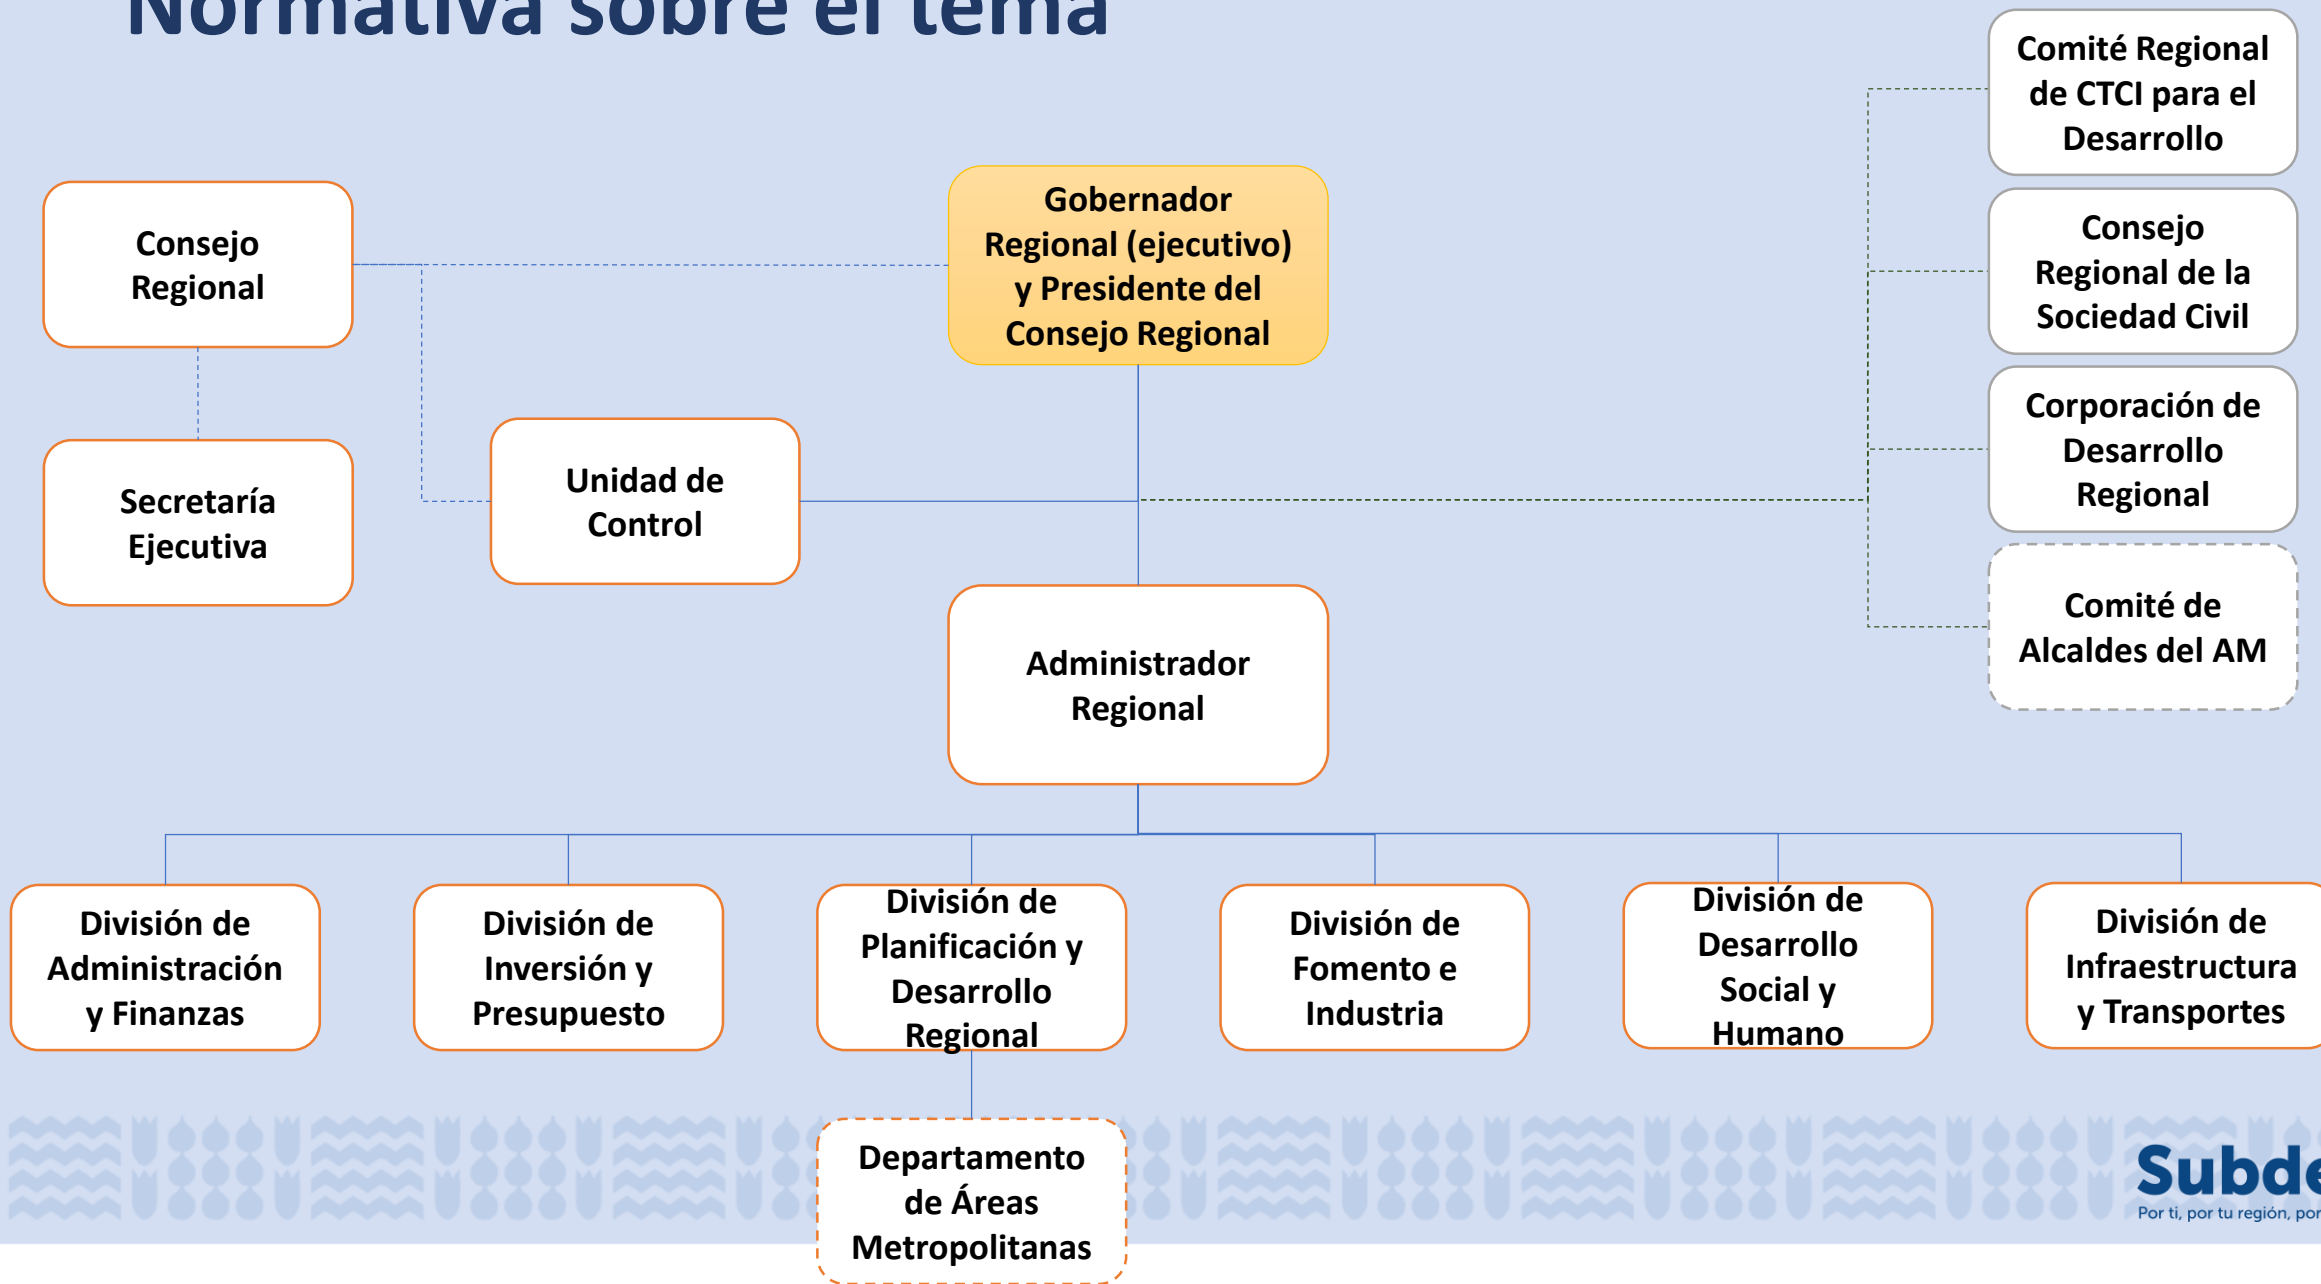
Normativa sobre el tema

Consejo Regional

Secretaría Ejecutiva

Unidad de Control

Gobernador Regional (ejecutivo) y Presidente del Consejo Regional

Administrador Regional

Comité Regional de CTCI para el Desarrollo

Consejo Regional de la Sociedad Civil

Corporación de Desarrollo Regional

Comité de Alcaldes del AM

División de Administración y Finanzas

División de Inversión y Presupuesto

División de Planificación y Desarrollo Regional

División de Fomento e Industria

División de Desarrollo Social y Humano

División de Infraestructura y Transportes

Departamento de Áreas Metropolitanas

Subde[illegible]
Por ti, por tu región, por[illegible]